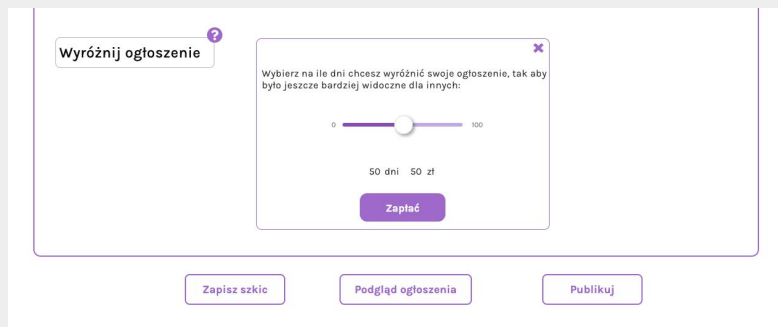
Wyróżnij ogłoszenie

?

Wybierz na ile dni chcesz wyróżnić swoje ogłoszenie, tak aby było jeszcze bardziej widoczne dla innych:

0

100

50 dni 50 zł

Zapłać

Zapisz szkic

Podgląd ogłoszenia

Publikuj